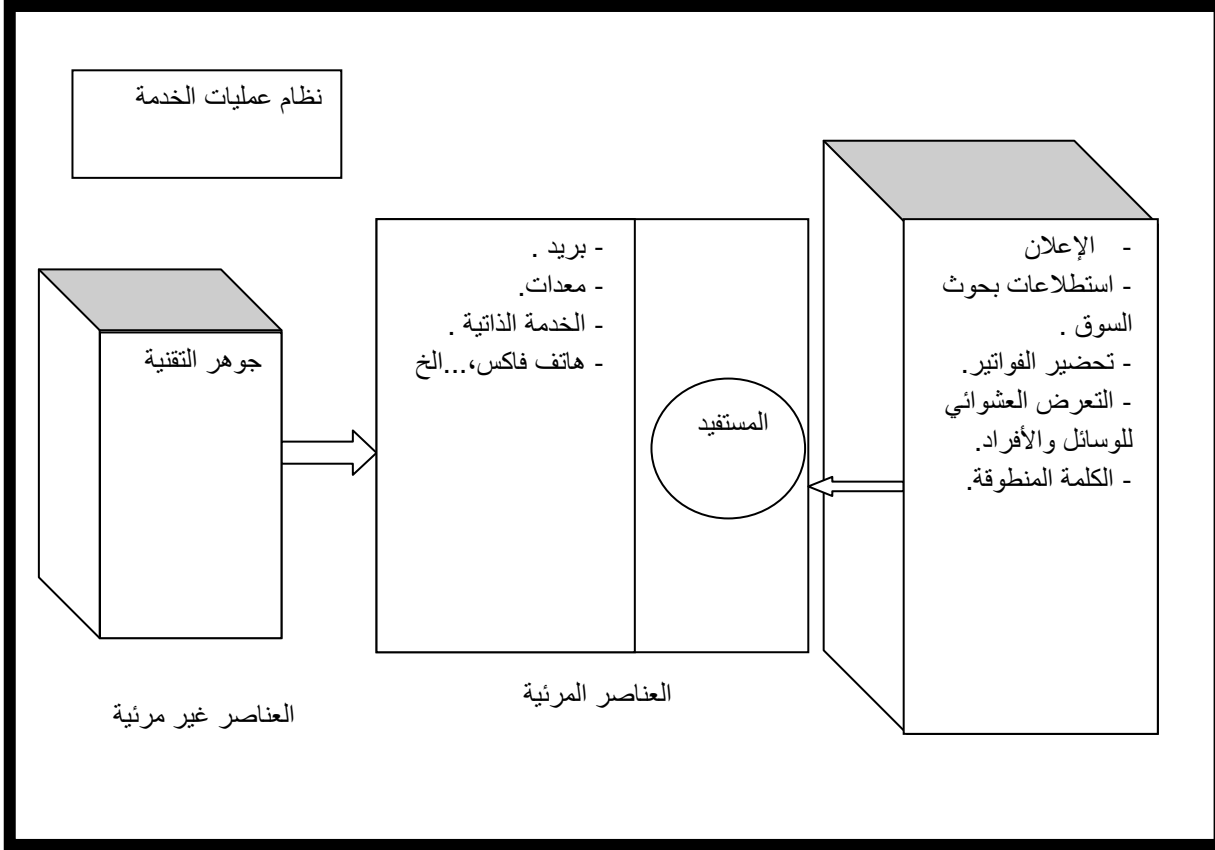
نظام عمليات الخدمة

- الإعلان
- استطلاعات بحوث السوق .
- تحضير الفواتير.
- التعرض العشوائي للوسائل والأفراد.
- الكلمة المنطوقة.

المستفيد

- بريد .
- معدات.
- الخدمة الذاتية .
- هاتف فاكس،...الخ

العناصر المرئية

جوهر التقنية

العناصر غير مرئية